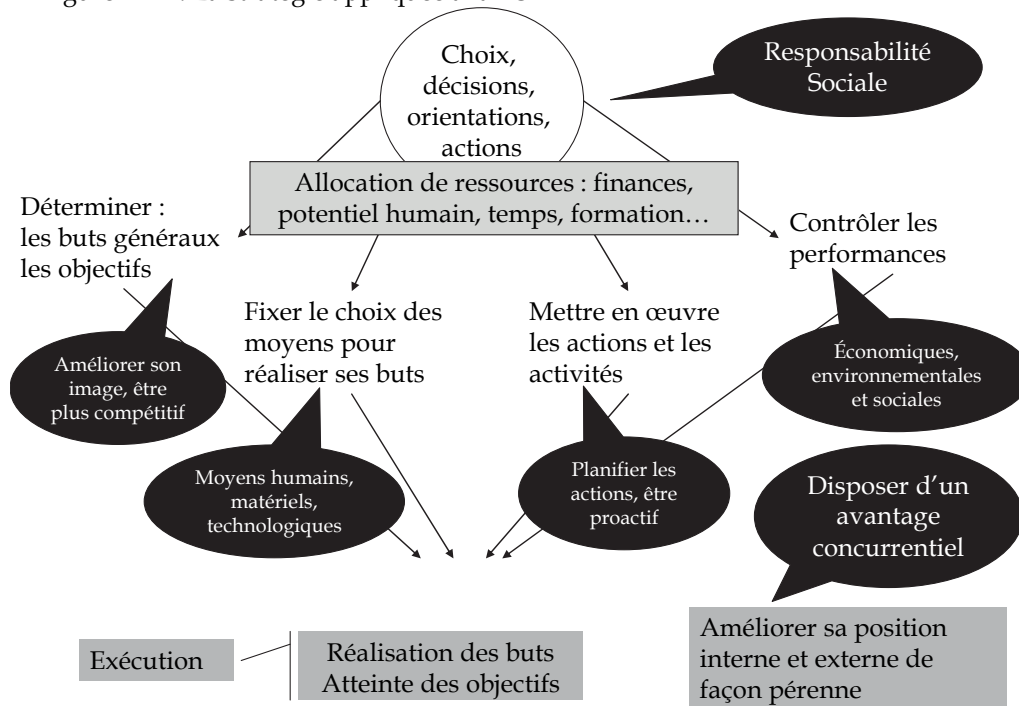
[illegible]

Choix, décisions, orientations, actions

Responsabilité Sociale

Allocation de ressources : finances, potentiel humain, temps, formation…

Déterminer : les buts généraux les objectifs

Contrôler les performances

Fixer le choix des moyens pour réaliser ses buts

Mettre en œuvre les actions et les activités

Améliorer son image, être plus compétitif

Économiques, environnementales et sociales

Moyens humains, matériels, technologiques

Planifier les actions, être proactif

Disposer d'un avantage concurrentiel

Améliorer sa position interne et externe de façon pérenne

Exécution

Réalisation des buts Atteinte des objectifs